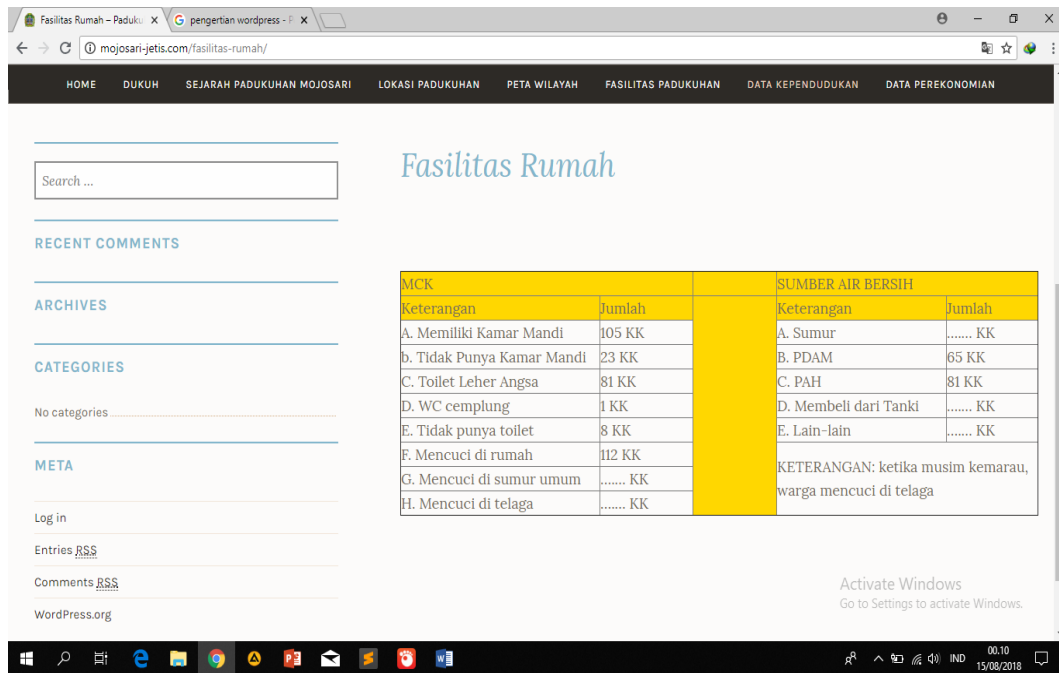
Fasilitas Rumah – Paduku ×
pengertian wordpress – F ×

mojosari-jetis.com/fasilitas-rumah/

HOME DUKUH SEJARAH PADUKUHAN MOJOSARI LOKASI PADUKUHAN PETA WILAYAH FASILITAS PADUKUHAN DATA KEPENDUDUKAN DATA PEREKONOMIAN

Search ...

RECENT COMMENTS

ARCHIVES

CATEGORIES

No categories

META

Log in

Entries RSS

Comments RSS

WordPress.org

Fasilitas Rumah

| MCK | | | SUMBER AIR BERSIH | |
|---|---|---|---|---|
| Keterangan | Jumlah | | Keterangan | Jumlah |
| A. Memiliki Kamar Mandi | 105 KK | | A. Sumur | ....... KK |
| b. Tidak Punya Kamar Mandi | 23 KK | | B. PDAM | 65 KK |
| C. Toilet Leher Angsa | 81 KK | | C. PAH | 81 KK |
| D. WC cemplung | 1 KK | | D. Membeli dari Tanki | ....... KK |
| E. Tidak punya toilet | 8 KK | | E. Lain-lain | ....... KK |
| F. Mencuci di rumah | 112 KK | | KETERANGAN: ketika musim kemarau, warga mencuci di telaga | |
| G. Mencuci di sumur umum | ....... KK | | | |
| H. Mencuci di telaga | ....... KK | | | |

Activate Windows
Go to Settings to activate Windows.

IND 00.10 15/08/2018